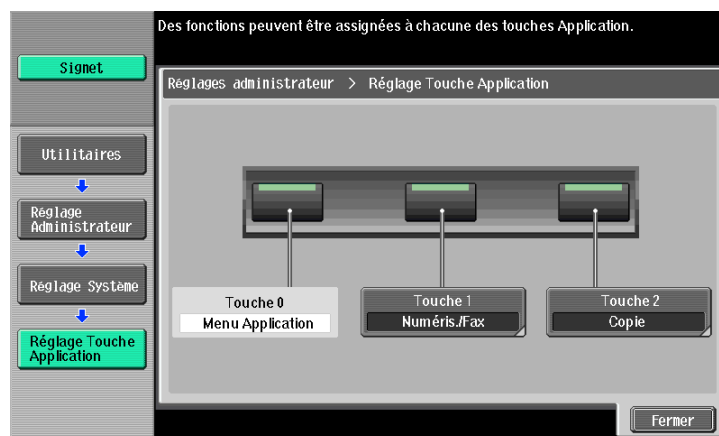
Des fonctions peuvent être assignées à chacune des touches Application.

Signet

Utilitaires

Réglage Administrateur

Réglage Système

Réglage Touche Application

Réglages administrateur > Réglage Touche Application

Touche 0
Menu Application

Touche 1
Numéris./Fax

Touche 2
Copie

Fermer